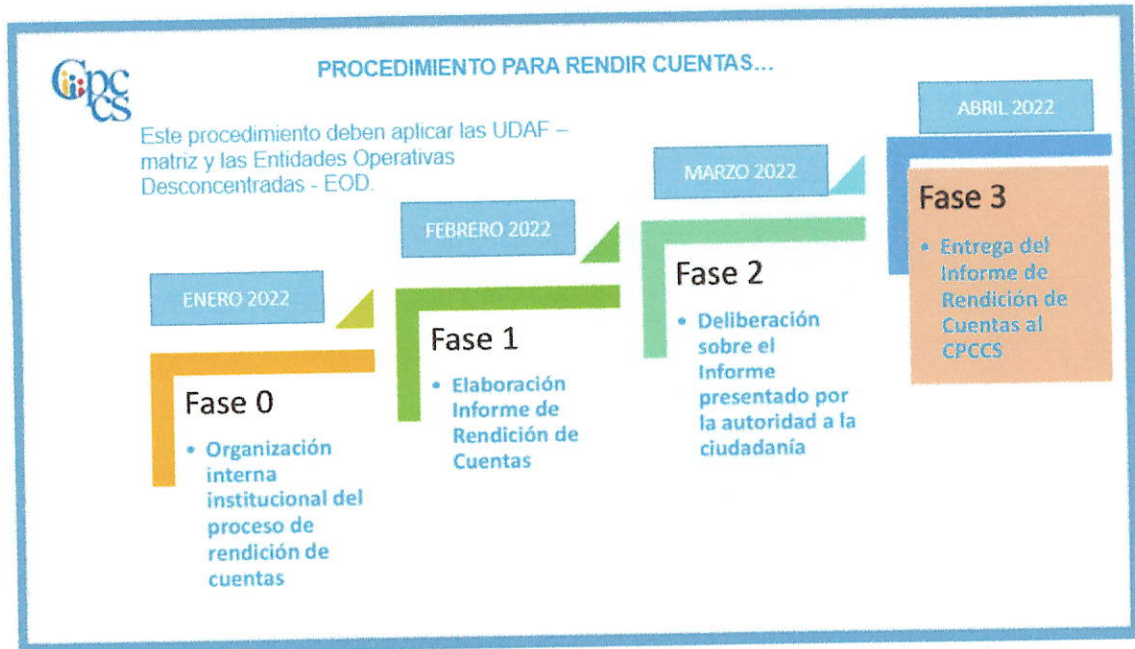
CPCCS

PROCEDIMIENTO PARA RENDIR CUENTAS...

Este procedimiento deben aplicar las UDAF – matriz y las Entidades Operativas Desconcentradas - EOD.

ENERO 2022

Fase 0

• Organización interna institucional del proceso de rendición de cuentas

FEBRERO 2022

Fase 1

• Elaboración Informe de Rendición de Cuentas

MARZO 2022

Fase 2

• Deliberación sobre el Informe presentado por la autoridad a la ciudadanía

ABRIL 2022

Fase 3

• Entrega del Informe de Rendición de Cuentas al CPCCS